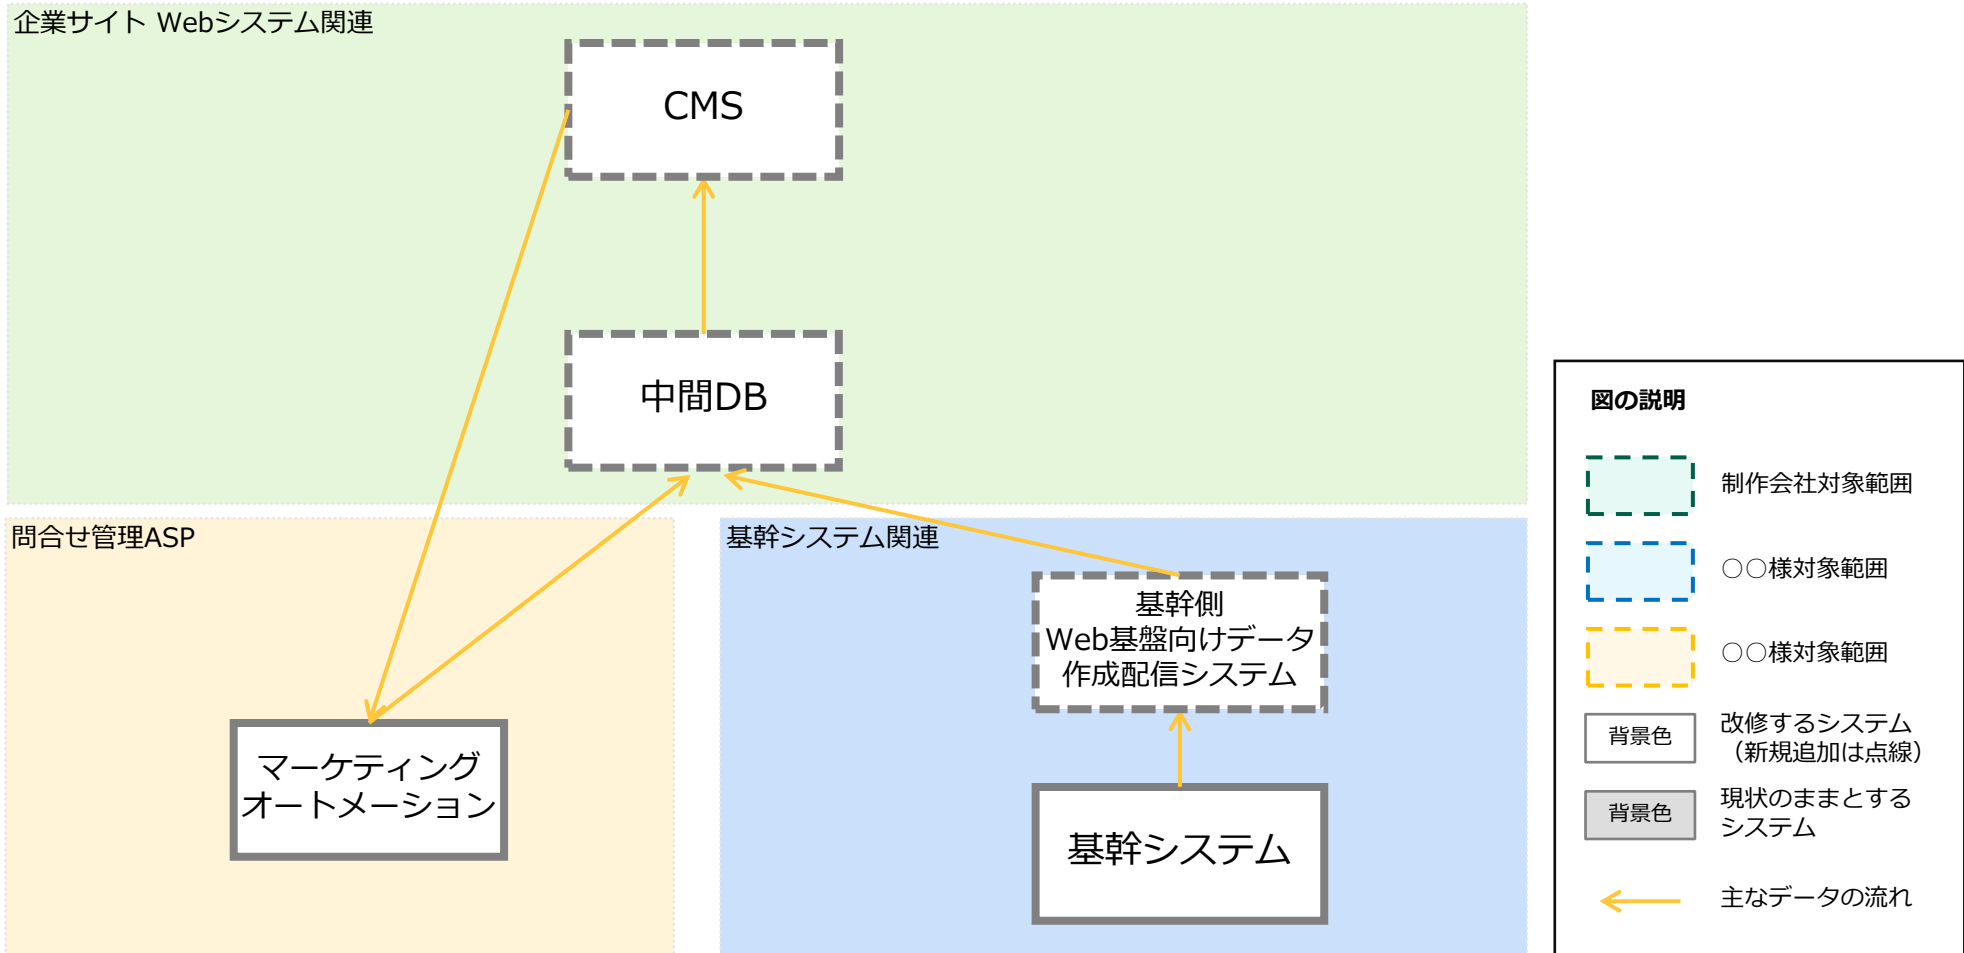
企業サイト Webシステム関連

CMS

中間DB

問合せ管理ASP

マーケティングオートメーション

基幹システム関連

基幹側
Web基盤向けデータ
作成配信システム

基幹システム

図の説明

制作会社対象範囲

○○様対象範囲

○○様対象範囲

背景色

改修するシステム
（新規追加は点線）

背景色

現状のままとするシステム

主なデータの流れ